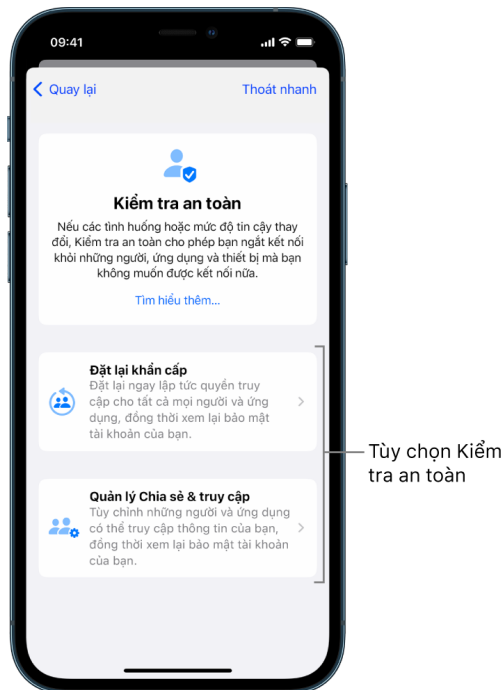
09:41

Quay lại

Thoát nhanh

Kiểm tra an toàn

Nếu các tình huống hoặc mức độ tin cậy thay đổi, Kiểm tra an toàn cho phép bạn ngắt kết nối khỏi những người, ứng dụng và thiết bị mà bạn không muốn được kết nối nữa.

Tìm hiểu thêm...

Đặt lại khẩn cấp
Đặt lại ngay lập tức quyền truy cập cho tất cả mọi người và ứng dụng, đồng thời xem lại bảo mật tài khoản của bạn.

Quản lý Chia sẻ & truy cập
Tùy chỉnh những người và ứng dụng có thể truy cập thông tin của bạn, đồng thời xem lại bảo mật tài khoản của bạn.

Tùy chọn Kiểm tra an toàn